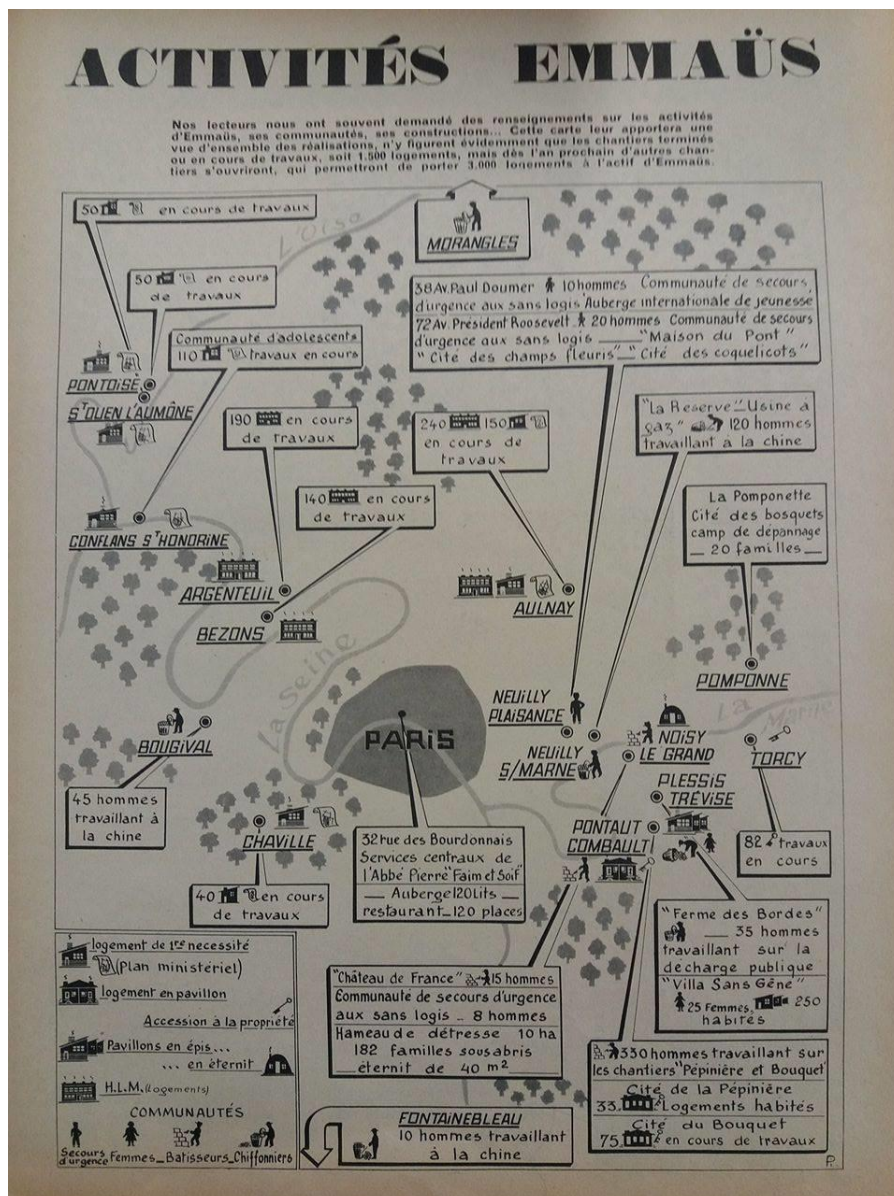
ACTIVITÉS EMMAÜS

Nos lecteurs nous ont souvent demandé des renseignements sur les activités d'Emmaüs, ses communautés, ses constructions... Cette carte leur apportera une vue d'ensemble des réalisations, n'y figurent évidemment que les chantiers terminés ou en cours de travaux, soit 1.500 logements, mais dès l'an prochain d'autres chantiers s'ouvriront, qui permettront de porter 3.000 logements à l'actif d'Emmaüs.

50 en cours de travaux

MORANGLES

L'Oise

50 en cours de travaux

38 Av. Paul Doumer 10 hommes Communauté de secours d'urgence aux sans logis Auberge internationale de jeunesse
72 Av. Président Roosevelt 20 hommes Communauté de secours d'urgence aux sans logis "Maison du Pont"
"Cité des champs fleuris" "Cité des coquelicots"

Communauté d'adolescents 110 travaux en cours

PONTOISE
S^T OUEN L'AUMÔNE

190 en cours de travaux

240 150 en cours de travaux

"La Réserve" Usine à gaz" 120 hommes travaillant à la chine

140 en cours de travaux

CONFLANS S^T HONORINE

La Pomponette Cité des bosquets camp de dépannage 20 familles

ARGENTEUIL

AULNAY

BEZONS

La Seine

POMPONNE

NEUILLY PLAISANCE

PARIS

NOISY LE GRAND

La Marne

BOUGIVAL

NEUILLY S/MARNE

TORCY

PLESSIS TRÉVISE

45 hommes travaillant à la chine

CHAVILLE

32 rue des Bourdonnais Services centraux de l'Abbé Pierre "Faim et Soif"
Auberge 120 Lits
restaurant 120 places

PONTAULT COMBAULT

82 travaux en cours

40 en cours de travaux

"Ferme des Bordes" 35 hommes travaillant sur la décharge publique
"Villa Sans Gêne" 25 Femmes, 250 habités

logement de 1^re nécessité (Plan ministériel)
logement en pavillon
Accession à la propriété
Pavillons en épis... ... en éternit
H.L.M. (Logements)
COMMUNAUTÉS
Secours d'urgence Femmes Batisseurs Chiffonniers

"Château de France" 15 hommes
Communauté de secours d'urgence aux sans logis 8 hommes
Hameau de détresse 10 ha
182 familles sous abris éternit de 40 m²

330 hommes travaillant sur les chantiers "Pépinière et Bouquet"
Cité de la Pépinière 33 Logements habités
Cité du Bouquet 75 en cours de travaux

FONTAINEBLEAU
10 hommes travaillant à la chine

P.